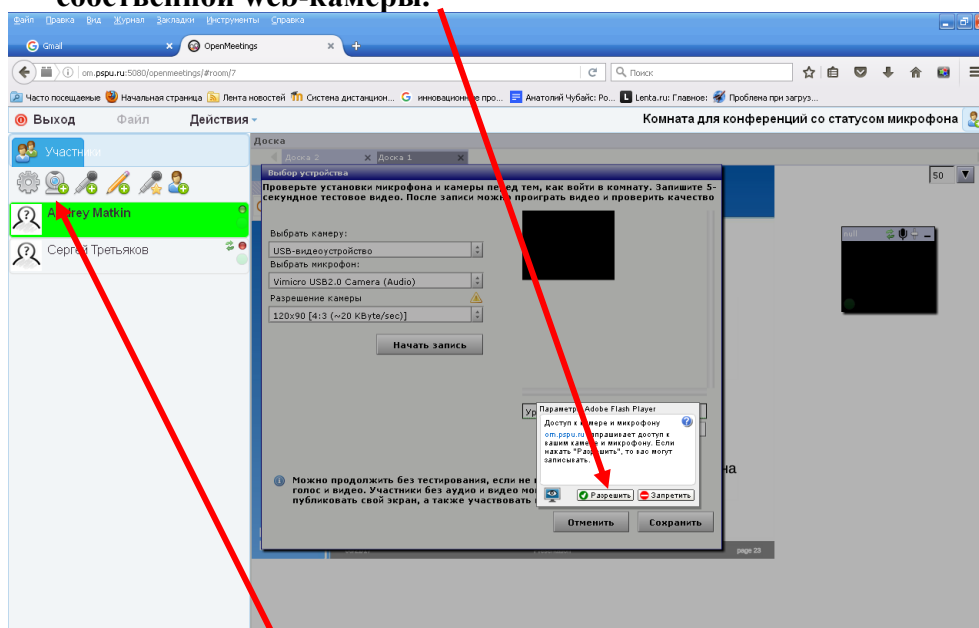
собственной web-камеры.

Файл Правка Вид Журнал Закладки Инструменты Справка

Gmail
OpenMeetings

om.pspu.ru:5080/openmeetings/#room/7
Поиск

Часто посещаемые Начальная страница Лента новостей Система дистанцион... инновационные про... Анатолий Чубайс: Ро... Lenta.ru: Главное: Проблема при загруз...

Выход Файл Действия
Комната для конференций со статусом микрофона

Участники
Andrey Matkin
Сергей Третьяков

Доска
Доска 2 Доска 1

50

Выбор устройства
Проверьте установки микрофона и камеры перед тем, как войти в комнату. Запишите 5-секундное тестовое видео. После записи можно проиграть видео и проверить качество

Выбрать камеру:
USB-видеоустройство
Выбрать микрофон:
Vimicro USB2.0 Camera (Audio)
Разрешение камеры
120x90 [4:3 (~20 KByte/sec)]

Начать запись

Параметры Adobe Flash Player
Доступ к камере и микрофону
om.pspu.ru запрашивает доступ к вашим камере и микрофону. Если нажать "Разрешить", то вас могут записывать.
Разрешить
Запретить

Можно продолжить без тестирования, если не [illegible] голос и видео. Участники без аудио и видео мо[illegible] публиковать свой экран, а также участвовать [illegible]

Отменить
Сохранить

page 23